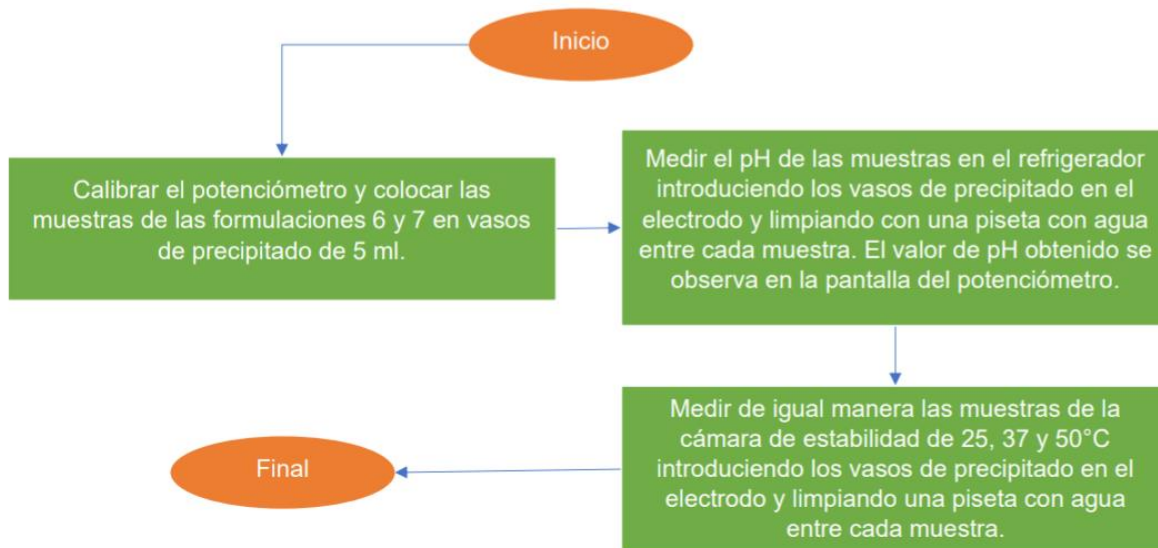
Inicio

Calibrar el potenciómetro y colocar las muestras de las formulaciones 6 y 7 en vasos de precipitado de 5 ml.

Medir el pH de las muestras en el refrigerador introduciendo los vasos de precipitado en el electrodo y limpiando con una piseta con agua entre cada muestra. El valor de pH obtenido se observa en la pantalla del potenciómetro.

Medir de igual manera las muestras de la cámara de estabilidad de 25, 37 y 50°C introduciendo los vasos de precipitado en el electrodo y limpiando una piseta con agua entre cada muestra.

Final